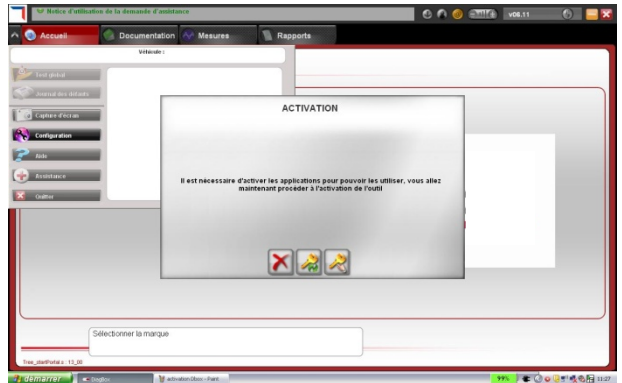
Notice d'utilisation de la demande d'assistance

v08.11

Accueil

Documentation

Mesures

Rapports

Véhicule :

Test global

Journal des défauts

Capture d'écran

Configuration

Aide

Assistance

Quitter

ACTIVATION

Il est nécessaire d'activer les applications pour pouvoir les utiliser, vous allez maintenant proceder à l'activation de l'outil

Sélectionner la marque

Tree_startPortal.s : 13_00

démarrer

activation Diox - Paint

99%

11:27